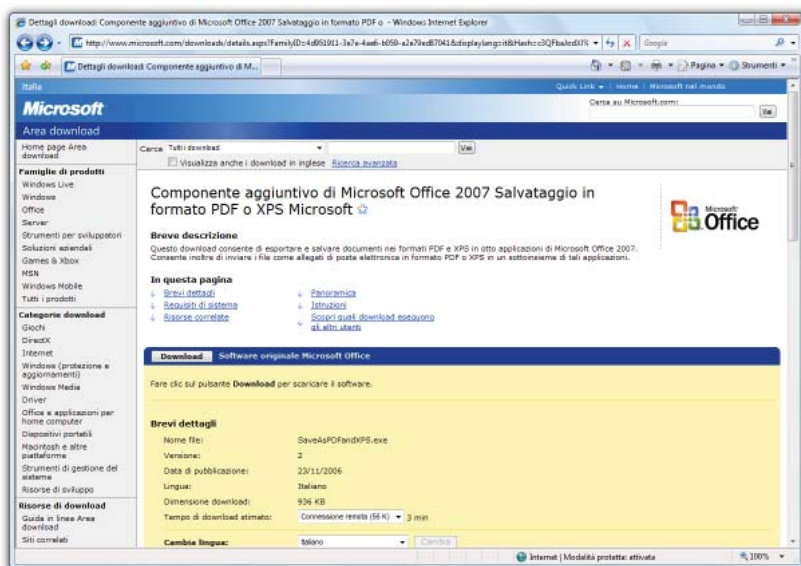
Dettagli download: Componente aggiuntivo di Microsoft Office 2007 Salvataggio in formato PDF o - Windows Internet Explorer

http://www.microsoft.com/downloads/details.aspx?FamilyID=4d951911-3e7e-4ae6-b059-a2e79ed87041&displaylang=it&Hash=c3QFbaJodX% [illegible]

Google

Dettagli download: Componente aggiuntivo di M...

Pagina ▾ Strumenti ▾

Italia

Quick Link ▾ | Home | Microsoft nel mondo

Microsoft

Cerca su Microsoft.com:

Vai

Area download

Home page Area download

Famiglie di prodotti

Windows Live
Windows
Office
Server
Strumenti per sviluppatori
Soluzioni aziendali
Games & Xbox
MSN
Windows Mobile
Tutti i prodotti

Categorie download

Giochi
DirectX
Internet
Windows (protezione e aggiornamenti)
Windows Media
Driver
Office e applicazioni per home computer
Dispositivi portatili
Macintosh e altre piattaforme
Strumenti di gestione del sistema
Risorse di sviluppo

Risorse di download

Guida in linea Area download
Siti correlati

Cerca Tutti i download Vai
Visualizza anche i download in inglese Ricerca avanzata

Componente aggiuntivo di Microsoft Office 2007 Salvataggio in formato PDF o XPS Microsoft

Microsoft Office

Breve descrizione

Questo download consente di esportare e salvare documenti nei formati PDF e XPS in otto applicazioni di Microsoft Office 2007. Consente inoltre di inviare i file come allegati di posta elettronica in formato PDF o XPS in un sottoinsieme di tali applicazioni.

In questa pagina

Brevi dettagli
Requisiti di sistema
Risorse correlate
Panoramica
Istruzioni
Scopri quali download eseguono gli altri utenti

Download Software originale Microsoft Office

Fare clic sul pulsante Download per scaricare il software.

Brevi dettagli

| | |
|---|---|
| Nome file: | SaveAsPDFandXPS.exe |
| Versione: | 2 |
| Data di pubblicazione: | 23/11/2006 |
| Lingua: | Italiano |
| Dimensione download: | 936 KB |
| Tempo di download stimato: | Connessione remota (56 K) ▾ 3 min |

Cambia lingua: Italiano Cambia

Internet | Modalità protetta: attivata

100%